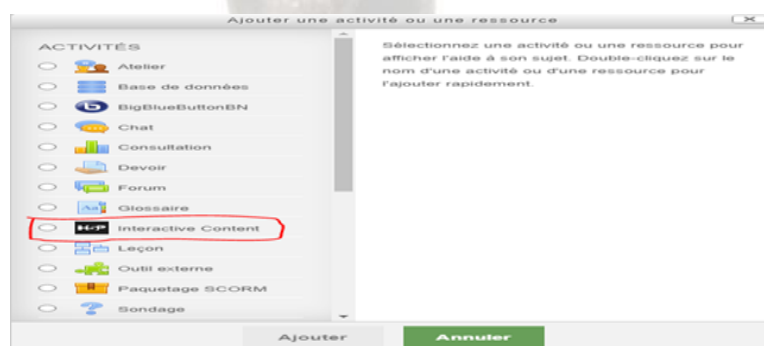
Ajouter une activité ou une ressource

ACTIVITÉS

Atelier

Base de données

BigBlueButtonBN

Chat

Consultation

Devoir

Forum

Glossaire

H-P Interactive Content

Leçon

Outil externe

Paquetage SCORM

Sondage

Sélectionnez une activité ou une ressource pour afficher l'aide à son sujet. Double-cliquez sur le nom d'une activité ou d'une ressource pour l'ajouter rapidement.

Ajouter

Annuler